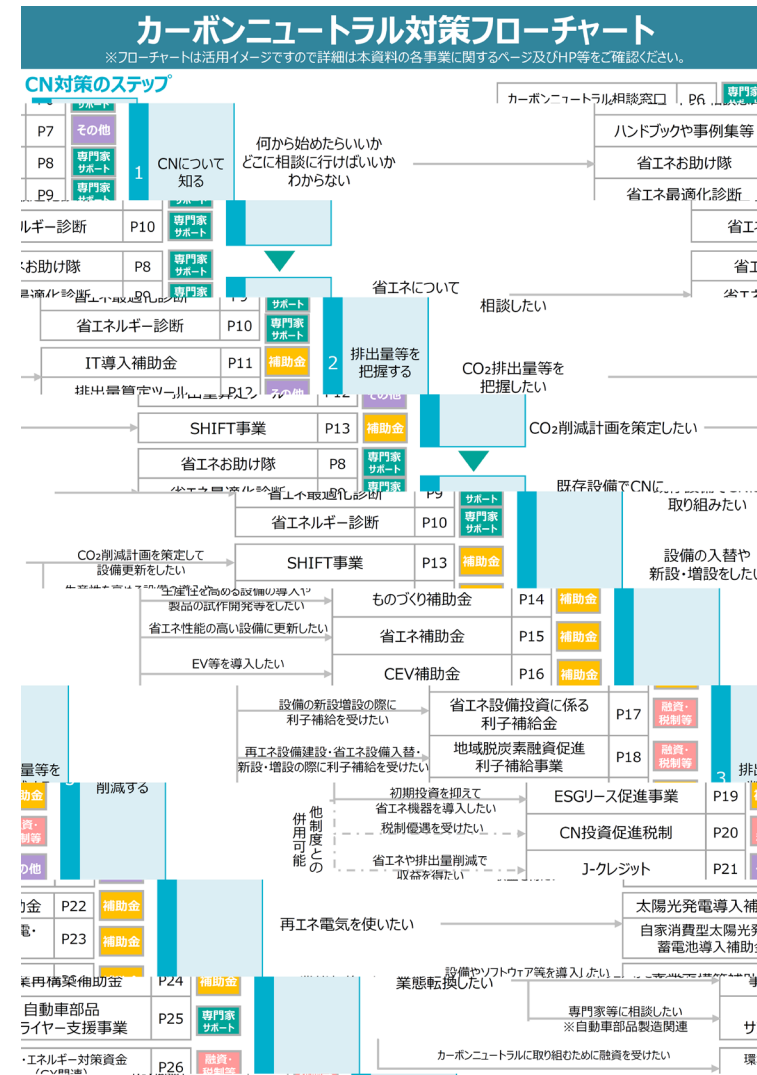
カーボンニュートラル対策フローチャート
※フローチャートは活用イメージですので詳細は本資料の各事業に関するページ及びHP等をご確認ください。

CN対策のステップ

カーボンニュートラル相談窓口 | P6 | 専門家
P7 | その他
P8 | 専門家サポート
P9 | 専門家サポート

1 CNについて知る

何から始めたらいいか どこに相談に行けばいいか わからない

ハンドブックや事例集等
省エネお助け隊
省エネ最適化診断
省エネ
省エ

ルギー診断 | P10 | 専門家サポート
お助け隊 | P8 | 専門家サポート
最適化診断 | P9 | 専門家サポート

省エネについて相談したい

省エネルギー診断 | P10 | 専門家サポート
IT導入補助金 | P11 | 補助金
排出量算定ツール | P12 | その他

2 排出量等を把握する

CO₂排出量等を把握したい

SHIFT事業 | P13 | 補助金
CO₂削減計画を策定したい

省エネお助け隊 | P8 | 専門家サポート
省エネ最適化診断 | P9 | 専門家サポート
省エネルギー診断 | P10 | 専門家サポート

既存設備でCNに取り組みたい

CO₂削減計画を策定して設備更新をしたい
SHIFT事業 | P13 | 補助金

設備の入替や新設・増設をしたい

生産性を高める設備の導入や製品の試作開発等をしたい
ものづくり補助金 | P14 | 補助金
省エネ性能の高い設備に更新したい
省エネ補助金 | P15 | 補助金
EV等を導入したい
CEV補助金 | P16 | 補助金

設備の新設増設の際に利子補給を受けたい
省エネ設備投資に係る利子補給金 | P17 | 融資・税制等
再エネ設備建設・省エネ設備入替・新設・増設の際に利子補給を受けたい
地域脱炭素融資促進利子補給事業 | P18 | 融資・税制等

量等を
削減する
3 排出

他制度との併用可能
初期投資を抑えて省エネ機器を導入したい
ESGリース促進事業 | P19
税制優遇を受けたい
CN投資促進税制 | P20
省エネや排出量削減で収益を得たい
J-クレジット | P21

助金 | P22 | 補助金
電・ | P23 | 補助金
再エネ電気を使いたい
太陽光発電導入補
自家消費型太陽光発蓄電池導入補助金

業再構築補助金 | P24 | 補助金
業態転換したい
設備やソフトウェア等を導入したい
自動車部品 ライヤー支援事業 | P25 | 専門家サポート
専門家等に相談したい ※自動車部品製造関連
・エネルギー対策資金 (GX関連) | P26 | 融資・税制等
カーボンニュートラルに取り組むために融資を受けたい